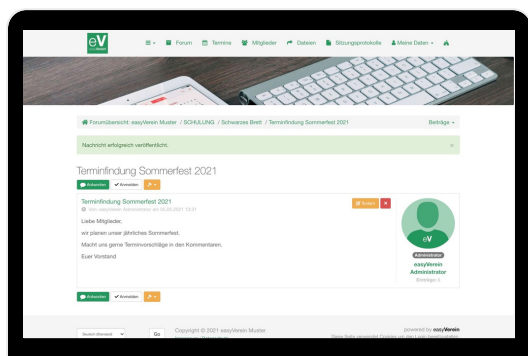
eV easyVerein

Forum Termine Mitglieder Dateien Sitzungsprotokolle Meine Daten

Forumübersicht: easyVerein Muster / SCHULUNG / Schwarzes Brett / Terminfindung Sommerfest 2021

Beiträge

Nachricht erfolgreich veröffentlicht.

×

Terminfindung Sommerfest 2021

Antworten Abmelden

Terminfindung Sommerfest 2021

Von: easyVerein Administrator am 05.05.2021 13:31

Bearbeiten

Liebe Mitglieder,

wir planen unser jährliches Sommerfest.

Macht uns gerne Terminvorschläge in den Kommentaren.

Euer Vorstand

eV

Administrator

easyVerein Administrator

Beiträge: 5

Antworten Abmelden

Deutsch (Standard)

Go

Copyright © 2021 easyVerein Muster

powered by easyVerein

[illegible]